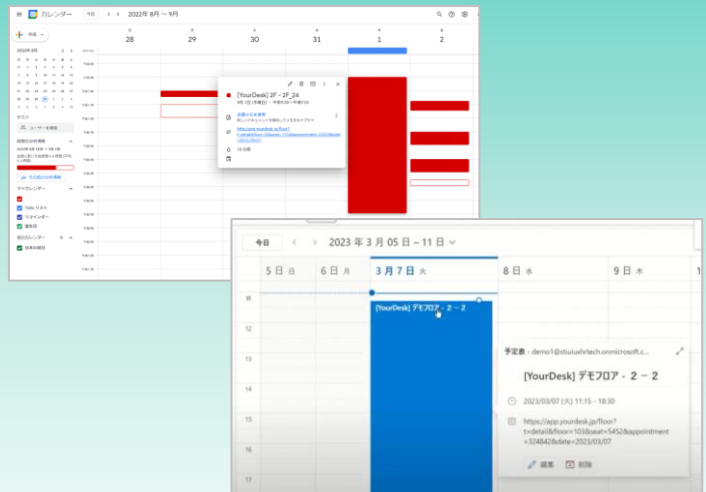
カレンダー

今日

2022年 8月 ～ 9月

作成

2022年 9月

28

29

30

31

1

2

[YourDesk] 2F - 2F_24

9月 1日 (木曜日) ・ 午前8:00～午後7:00

会議メモを追加

http://app.yourdesk.jp/floor?t=detail&floor=

15 分前

ユーザーを検索

マイカレンダー

Todo リスト

リマインダー

誕生日

他のカレンダー

日本の祝日

今日

2023 年 3 月 05 日 ～ 11 日

5 日 日

6 日 月

3 月 7 日 火

8 日 水

9 日 木

10

11

12

13

[YourDesk] デモフロア - 2 - 2

予定表 - demo1@stiuiuehrtech.onmicrosoft.c...

[YourDesk] デモフロア - 2 - 2

2023/03/07 (火) 11:15 - 18:30

https://app.yourdesk.jp/floor?t=detail&floor=103&seat=5452&appointment=324828&date=2023/03/07

編集

削除